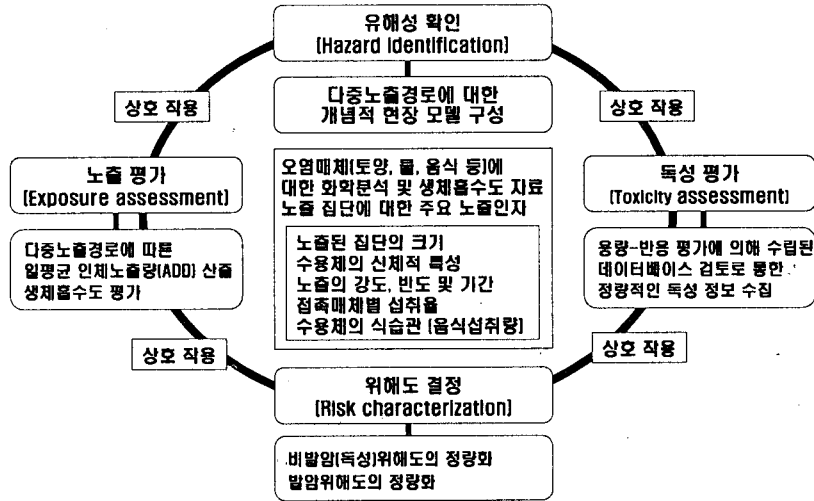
유해성 확인
(Hazard Identification)

상호 작용

다중노출경로에 대한
개념적 현장 모델 구성

상호 작용

노출 평가
(Exposure assessment)

오염매체(토양, 물, 음식 등)에
대한 화학분석 및 생체흡수도 자료
노출 집단에 대한 주요 노출인자

독성 평가
(Toxicity assessment)

다중노출경로에 따른
일평균 인체노출량(ADD) 산출
생체흡수도 평가

노출된 집단의 크기
수용체의 신체적 특성
노출의 강도, 빈도 및 기간
접촉매체별 섭취율
수용체의 식습관 (음식섭취량)

용량-반응 평가에 의해 수립된
데이터베이스 검토로 통한
정량적인 독성 정보 수집

상호 작용

상호 작용

위해도 결정
(Risk characterization)

비발암(독성)위해도의 정량화
발암위해도의 정량화